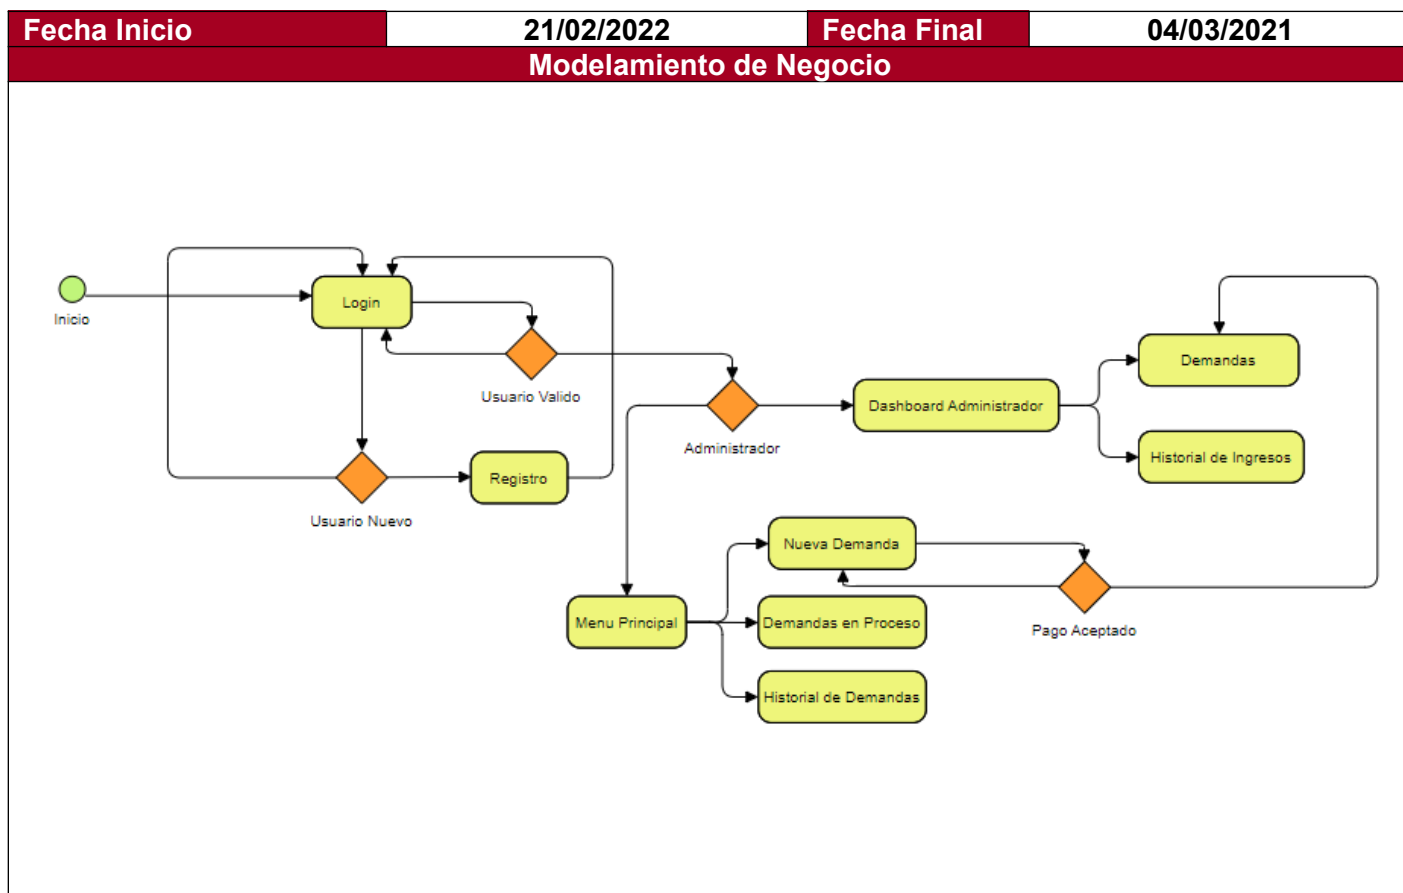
| Fecha Inicio | 21/02/2022 | Fecha Final | 04/03/2021 |
|---|---|---|---|

Modelamiento de Negocio

Inicio

Login

Usuario Valido

Usuario Nuevo

Registro

Administrador

Dashboard Administrador

Demandas

Historial de Ingresos

Menu Principal

Nueva Demanda

Demandas en Proceso

Historial de Demandas

Pago Aceptado